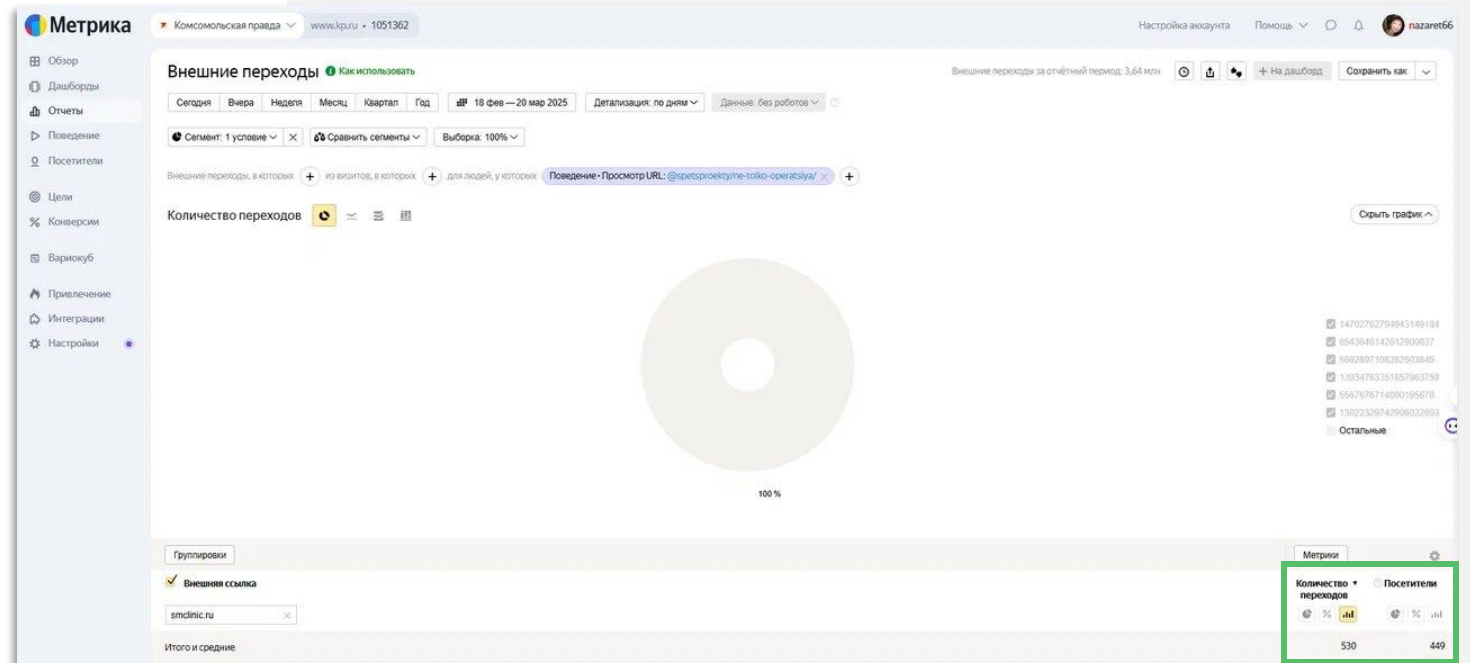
Метрика
Комсомольская правда
www.kp.ru • 1051362
Настройка аккаунта
Помощь
nazaret66

Обзор
Дашборды
Отчеты
Поведение
Посетители
Цели
Конверсии
Вариокуб
Привлечение
Интеграции
Настройки

Внешние переходы
Как использовать
Внешние переходы за отчётный период: 3,64 млн
+ На дашборд
Сохранить как

Сегодня | Вчера | Неделя | Месяц | Квартал | Год
18 фев — 20 мар 2025
Детализация: по дням
Данные: без роботов

Сегмент: 1 условие
Сравнить сегменты
Выборка: 100%

Внешние переходы, в которых
из визитов, в которых
для людей, у которых
Поведение • Просмотр URL: @spetsproekty/ne-tolko-operatsiya/

Количество переходов
Скрыть график

1470276279494314918 4
6543846142612900837
5692897108262503849
1303476335165796375 9
5567676714880195670
1302232974290603269 3
Остальные

100 %

Группировки
Метрики

Внешняя ссылка
smclinic.ru

Количество переходов
Посетители

Итого и средние
530
449